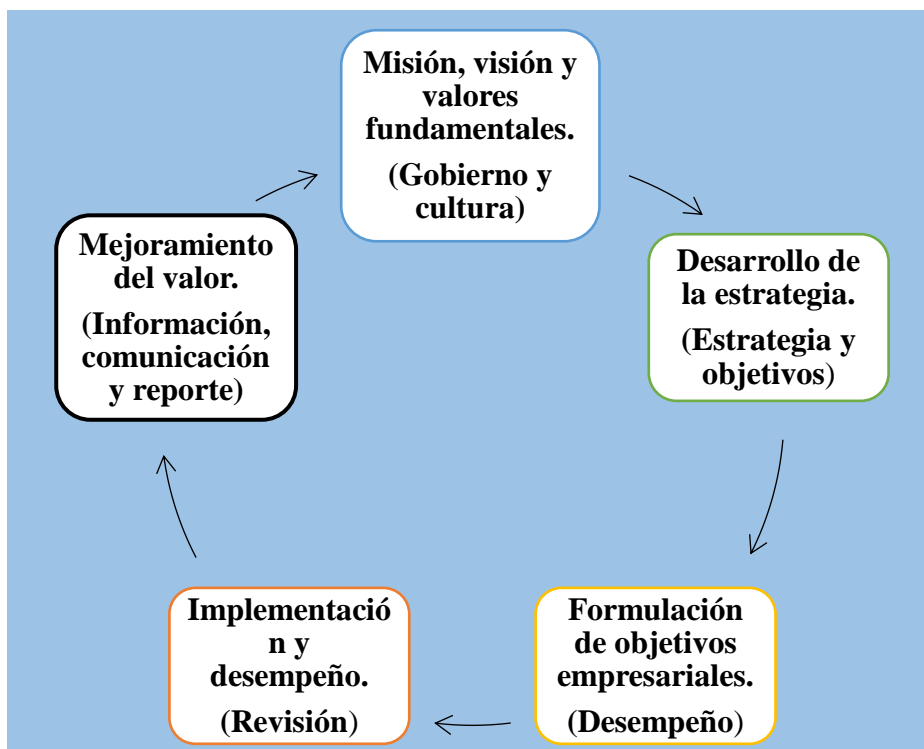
Misión, visión y valores fundamentales.

(Gobierno y cultura)

Desarrollo de la estrategia.

(Estrategia y objetivos)

Formulación de objetivos empresariales.

(Desempeño)

Implementació n y desempeño.

(Revisión)

Mejoramiento del valor.

(Información, comunicación y reporte)